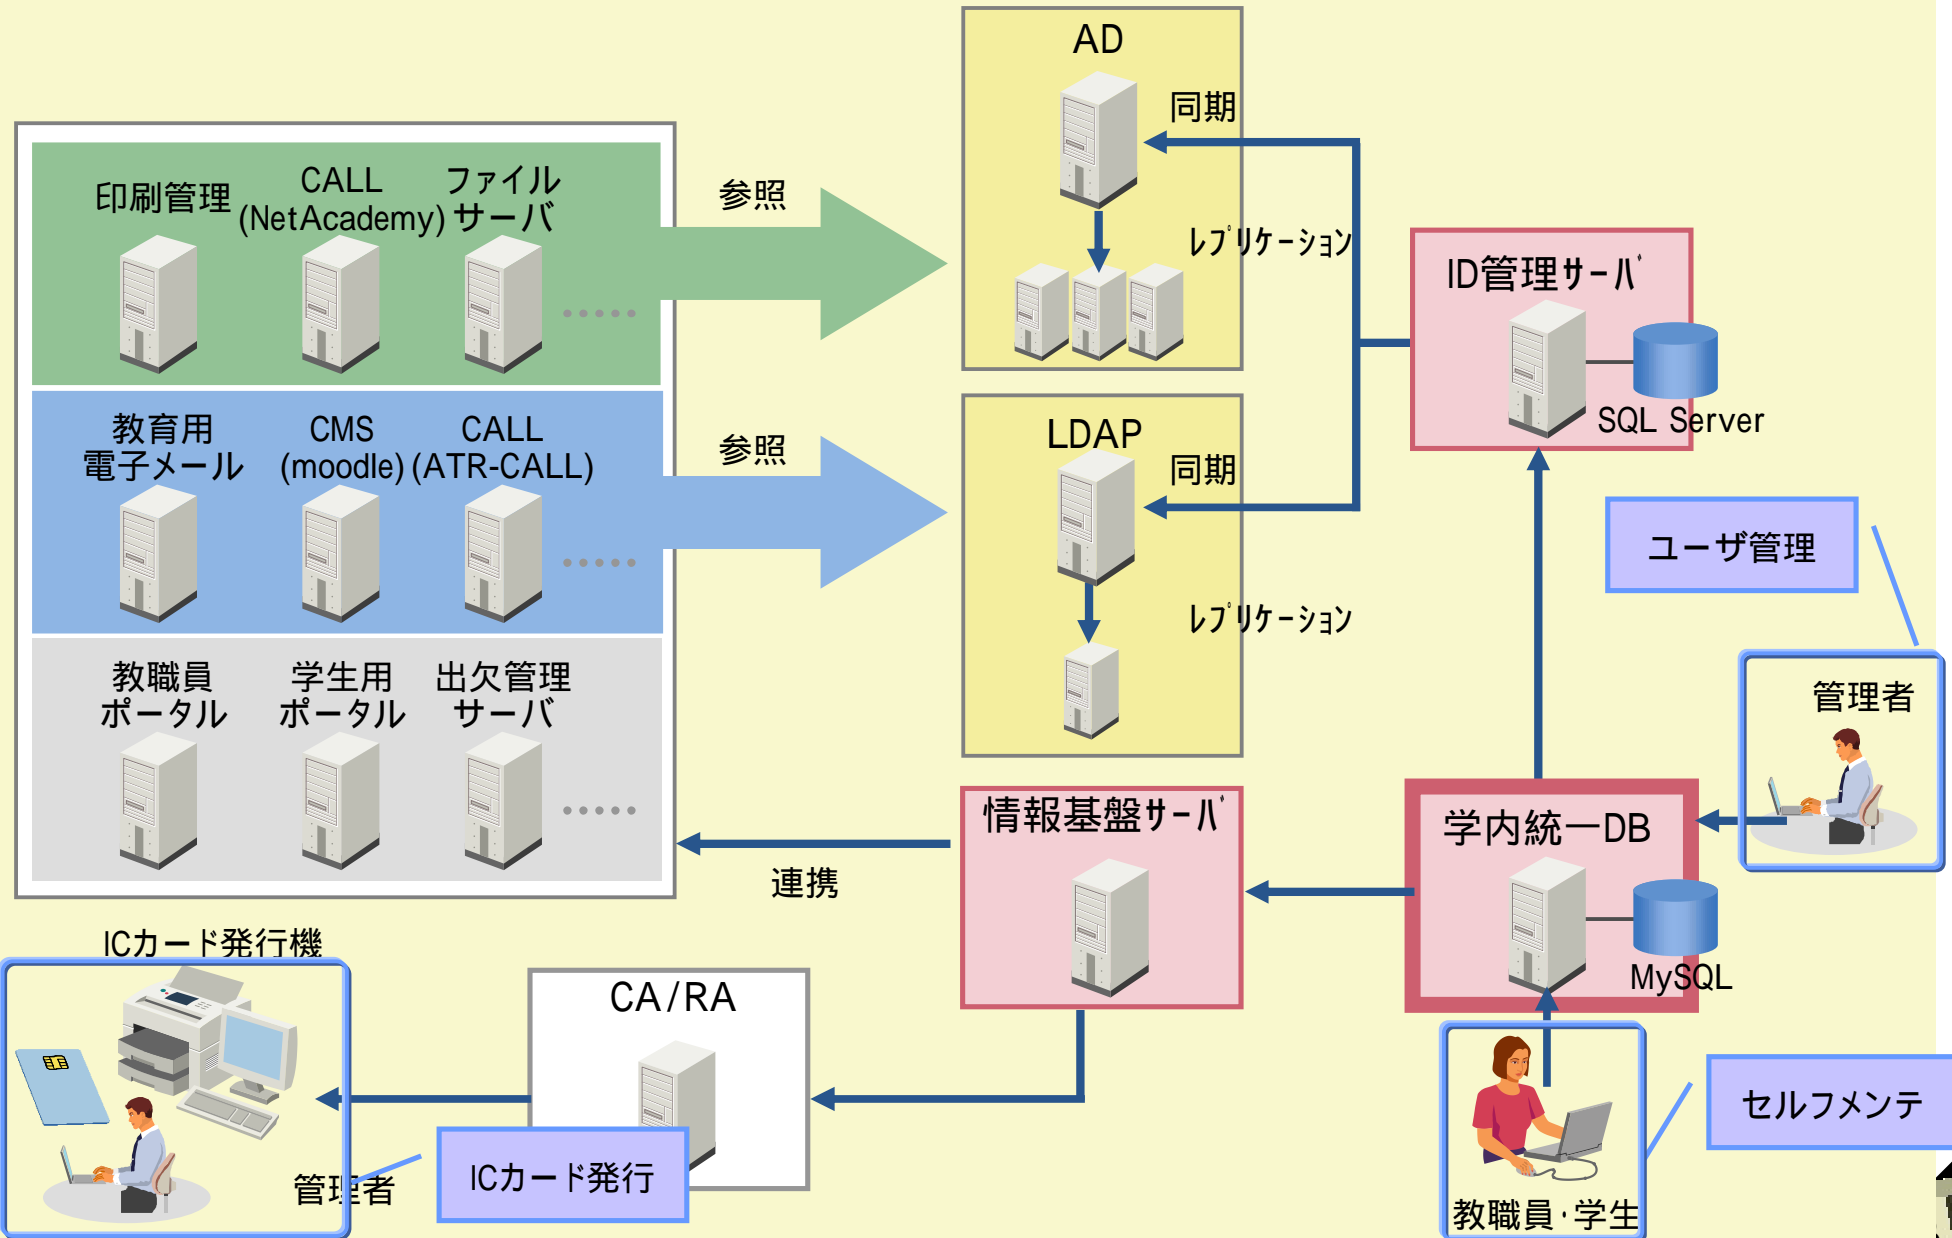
印刷管理

CALL (NetAcademy)

ファイル サーバ

教育用 電子メール

CMS (moodle)

CALL (ATR-CALL)

教職員 ポータル

学生用 ポータル

出欠管理 サーバ

参照

参照

AD

同期

レプリケーション

LDAP

同期

レプリケーション

ID管理サーバ

SQL Server

ユーザ管理

管理者

学内統一DB

MySQL

情報基盤サーバ

連携

ICカード発行機

CA/RA

管理者

ICカード発行

セルフメンテ

教職員・学生